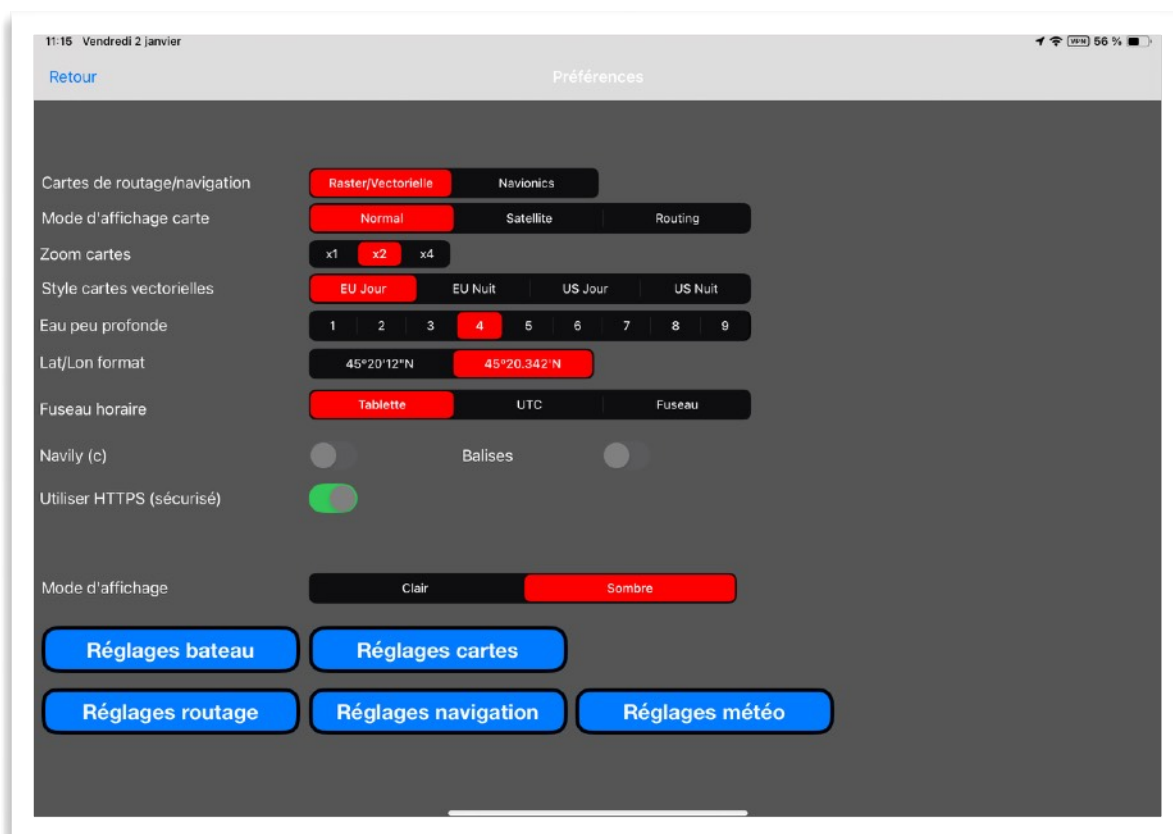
11:15 Vendredi 2 janvier

VPN 56 %

Retour

Préférences

Cartes de routage/navigation
Raster/Vectorielle | Navionics

Mode d'affichage carte
Normal | Satellite | Routing

Zoom cartes
x1 | x2 | x4

Style cartes vectorielles
EU Jour | EU Nuit | US Jour | US Nuit

Eau peu profonde
1 | 2 | 3 | 4 | 5 | 6 | 7 | 8 | 9

Lat/Lon format
45°20'12"N | 45°20.342'N

Fuseau horaire
Tablette | UTC | Fuseau

Navily (c)

Balises

Utiliser HTTPS (sécurisé)

Mode d'affichage
Clair | Sombre

Réglages bateau

Réglages cartes

Réglages routage

Réglages navigation

Réglages météo